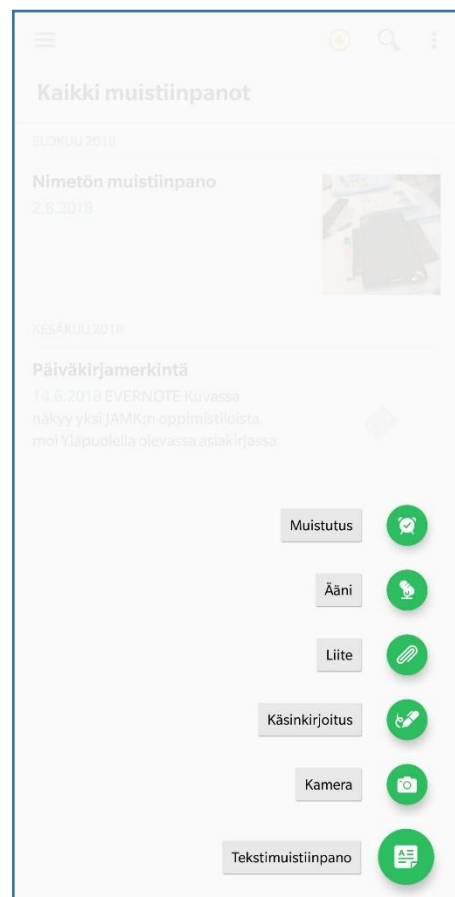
Kaikki muistiinpanot

ELOKUU 2018

Nimetön muistiinpano
2.8.2018

KESÄKUU 2018

Päiväkirjamerkintä
14.6.2018 EVERNOTE Kuvassa näkyy yksi JAMK:n oppimistiloista. moi Yläpuolella olevassa asiakirjassa

Muistutus

Ääni

Liite

Käsinkirjoitus

Kamera

Tekstimuistiinpano